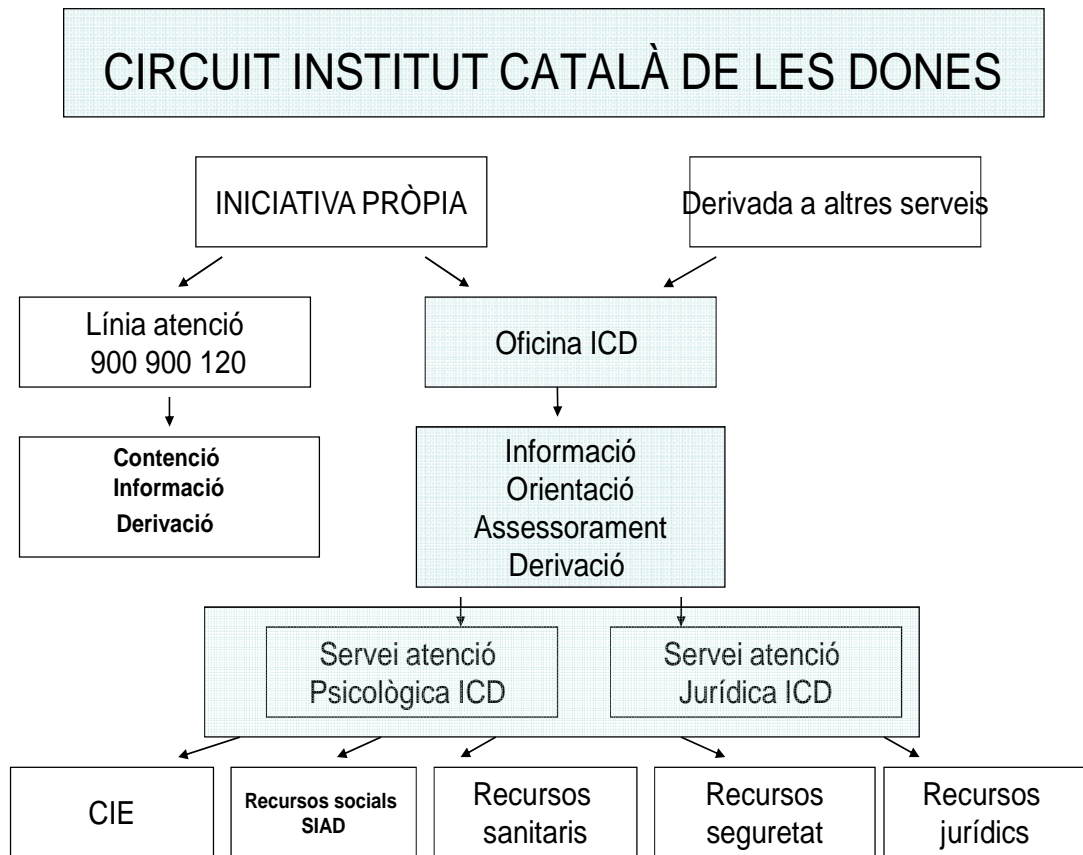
CIRCUIT INSTITUT CATALÀ DE LES DONES

INICIATIVA PRÒPIA

Derivada a altres serveis

Línia atenció 900 900 120

Oficina ICD

Contenció
Informació
Derivació

Informació
Orientació
Assessorament
Derivació

Servei atenció Psicològica ICD

Servei atenció Jurídica ICD

CIE

Recursos socials SIAD

Recursos sanitaris

Recursos seguretat

Recursos jurídics